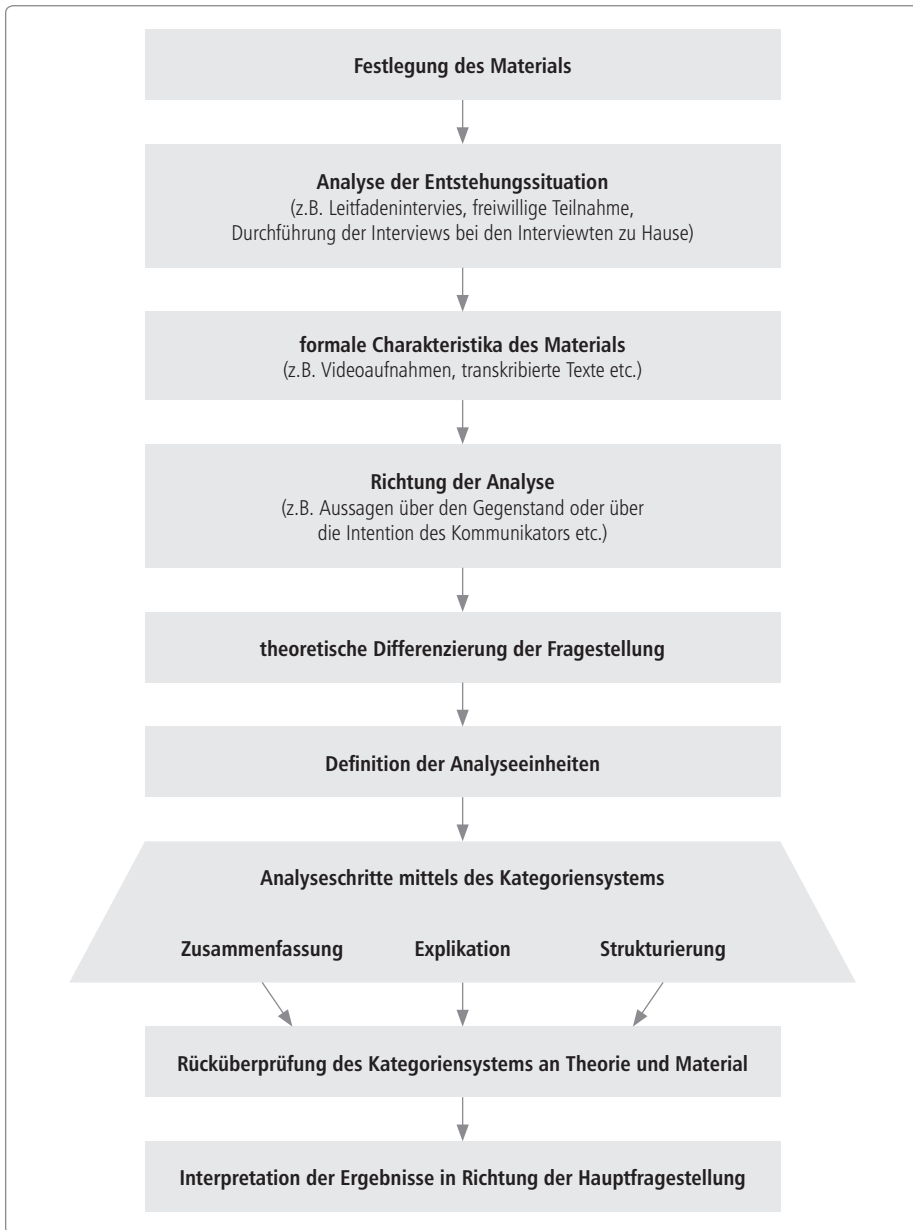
Festlegung des Materials

Analyse der Entstehungssituation
(z.B. Leitfadenintervies, freiwillige Teilnahme, Durchführung der Interviews bei den Interviewten zu Hause)

formale Charakteristika des Materials
(z.B. Videoaufnahmen, transkribierte Texte etc.)

Richtung der Analyse
(z.B. Aussagen über den Gegenstand oder über die Intention des Kommunikators etc.)

theoretische Differenzierung der Fragestellung

Definition der Analyseeinheiten

Analyseschritte mittels des Kategoriensystems

Zusammenfassung

Explikation

Strukturierung

Rücküberprüfung des Kategoriensystems an Theorie und Material

Interpretation der Ergebnisse in Richtung der Hauptfragestellung